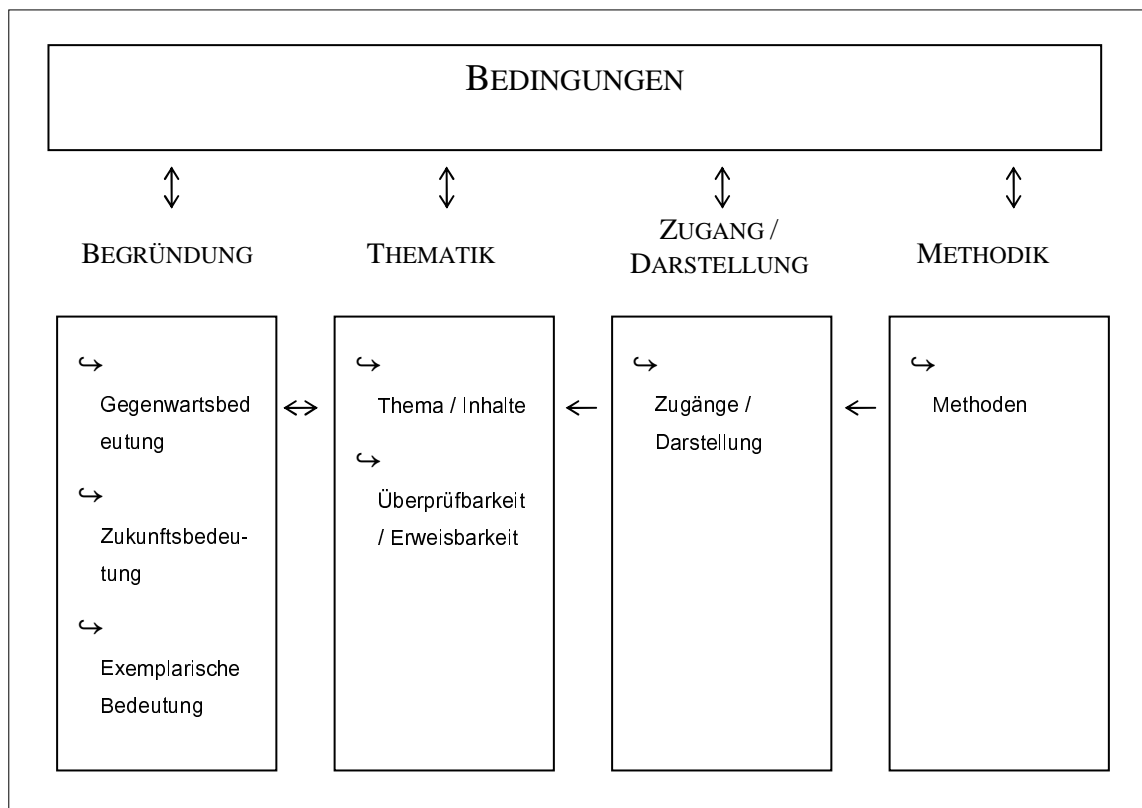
BEDINGUNGEN

BEGRÜNDUNG

THEMATIK

ZUGANG / DARSTELLUNG

METHODIK

↪ Gegenwartsbedeutung

↪ Zukunftsbedeutung

↪ Exemplarische Bedeutung

↪ Thema / Inhalte

↪ Überprüfbarkeit / Erweisbarkeit

↪ Zugänge / Darstellung

↪ Methoden